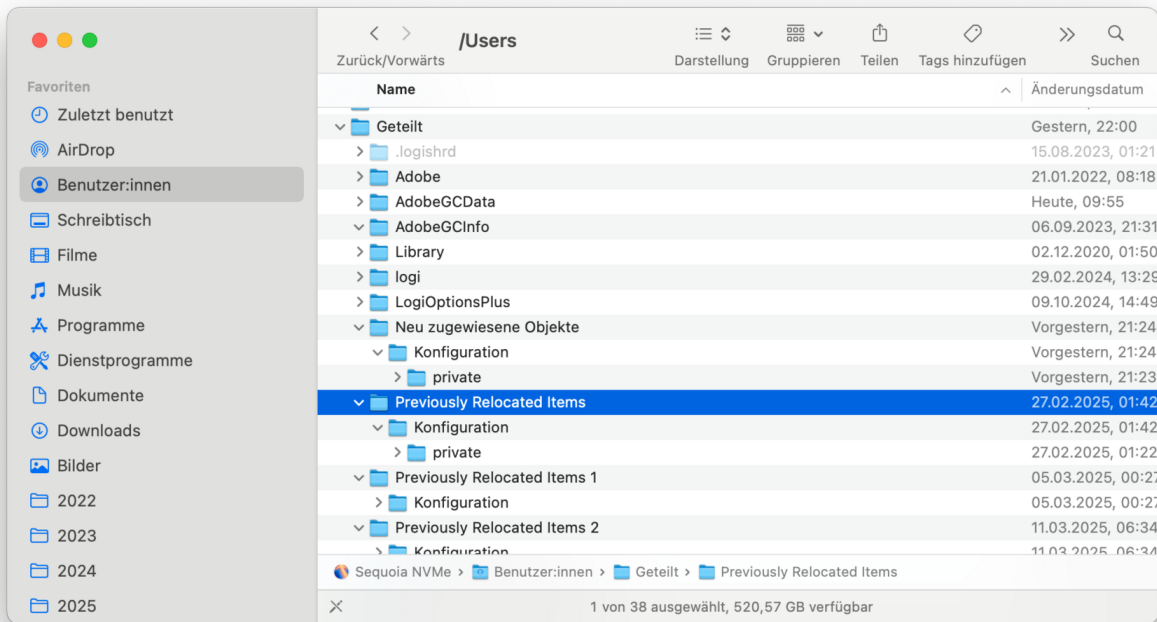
Favoriten
Zuletzt benutzt
AirDrop
Benutzer:innen
Schreibtisch
Filme
Musik
Programme
Dienstprogramme
Dokumente
Downloads
Bilder
2022
2023
2024
2025

Zurück/Vorwärts
/Users
Darstellung
Gruppieren
Teilen
Tags hinzufügen
Suchen

| Name | Änderungsdatum |
|---|---|
| Geteilt | Gestern, 22:00 |
| .logishrd | 15.08.2023, 01:21 |
| Adobe | 21.01.2022, 08:18 |
| AdobeGCData | Heute, 09:55 |
| AdobeGCInfo | 06.09.2023, 21:31 |
| Library | 02.12.2020, 01:50 |
| logi | 29.02.2024, 13:29 |
| LogiOptionsPlus | 09.10.2024, 14:49 |
| Neu zugewiesene Objekte | Vorgestern, 21:24 |
| Konfiguration | Vorgestern, 21:24 |
| private | Vorgestern, 21:23 |
| Previously Relocated Items | 27.02.2025, 01:42 |
| Konfiguration | 27.02.2025, 01:42 |
| private | 27.02.2025, 01:22 |
| Previously Relocated Items 1 | 05.03.2025, 00:27 |
| Konfiguration | 05.03.2025, 00:27 |
| Previously Relocated Items 2 | 11.03.2025, 06:34 |
| Konfiguration | 11.03.2025, 06:34 |

Sequoia NVMe > Benutzer:innen > Geteilt > Previously Relocated Items
1 von 38 ausgewählt, 520,57 GB verfügbar